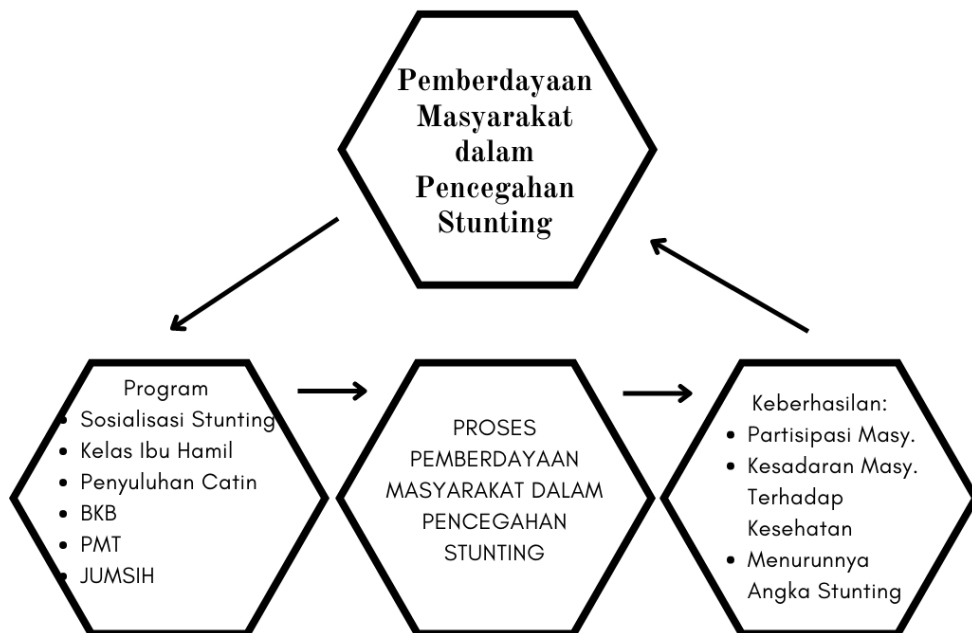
Pemberdayaan Masyarakat dalam Pencegahan Stunting

Program
- Sosialisasi Stunting
- Kelas Ibu Hamil
- Penyuluhan Catin
- BKB
- PMT
- JUMSIH

PROSES PEMBERDAYAAN MASYARAKAT DALAM PENCEGAHAN STUNTING

Keberhasilan:
- Partisipasi Masy.
- Kesadaran Masy. Terhadap Kesehatan
- Menurunnya Angka Stunting